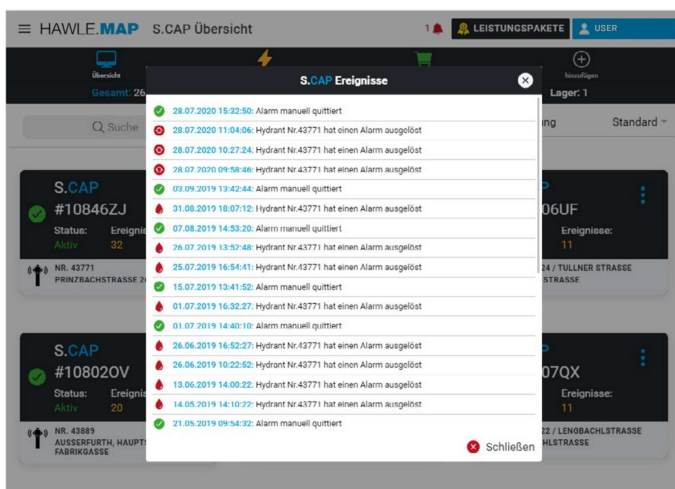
HAWLE.MAP S.CAP Übersicht

1 LEISTUNGSPAKETE USER

Übersicht

hinzufügen

Gesamt: 26

Lager: 1

Q Suche

ng

Standard

S.CAP

#10846ZJ

Status: Aktiv

Ereignisse: 32

NR. 43771 PRINZBACHSTRASSE 2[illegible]

06UF

Ereignisse: 11

24 / TULLNER STRASSE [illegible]STRASSE

S.CAP

#10802OV

Status: Aktiv

Ereignisse: 20

NR. 43889 AUSSERFURTH, HAUPT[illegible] FABRIKGASSE

07QX

Ereignisse: 11

22 / LENGBACHLSTRASSE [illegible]HLSTRASSE

S.CAP Ereignisse

28.07.2020 15:32:50: Alarm manuell quittiert

28.07.2020 11:04:06: Hydrant Nr.43771 hat einen Alarm ausgelöst

28.07.2020 10:27:24: Hydrant Nr.43771 hat einen Alarm ausgelöst

28.07.2020 09:58:46: Hydrant Nr.43771 hat einen Alarm ausgelöst

03.09.2019 13:42:44: Alarm manuell quittiert

31.08.2019 18:07:12: Hydrant Nr.43771 hat einen Alarm ausgelöst

07.08.2019 14:53:20: Alarm manuell quittiert

26.07.2019 13:52:48: Hydrant Nr.43771 hat einen Alarm ausgelöst

25.07.2019 16:54:41: Hydrant Nr.43771 hat einen Alarm ausgelöst

15.07.2019 13:41:52: Alarm manuell quittiert

01.07.2019 16:32:27: Hydrant Nr.43771 hat einen Alarm ausgelöst

01.07.2019 14:40:10: Alarm manuell quittiert

26.06.2019 16:52:27: Hydrant Nr.43771 hat einen Alarm ausgelöst

26.06.2019 10:22:52: Hydrant Nr.43771 hat einen Alarm ausgelöst

13.06.2019 14:00:22: Hydrant Nr.43771 hat einen Alarm ausgelöst

14.05.2019 14:10:22: Hydrant Nr.43771 hat einen Alarm ausgelöst

21.05.2019 09:54:32: Alarm manuell quittiert

Schließen